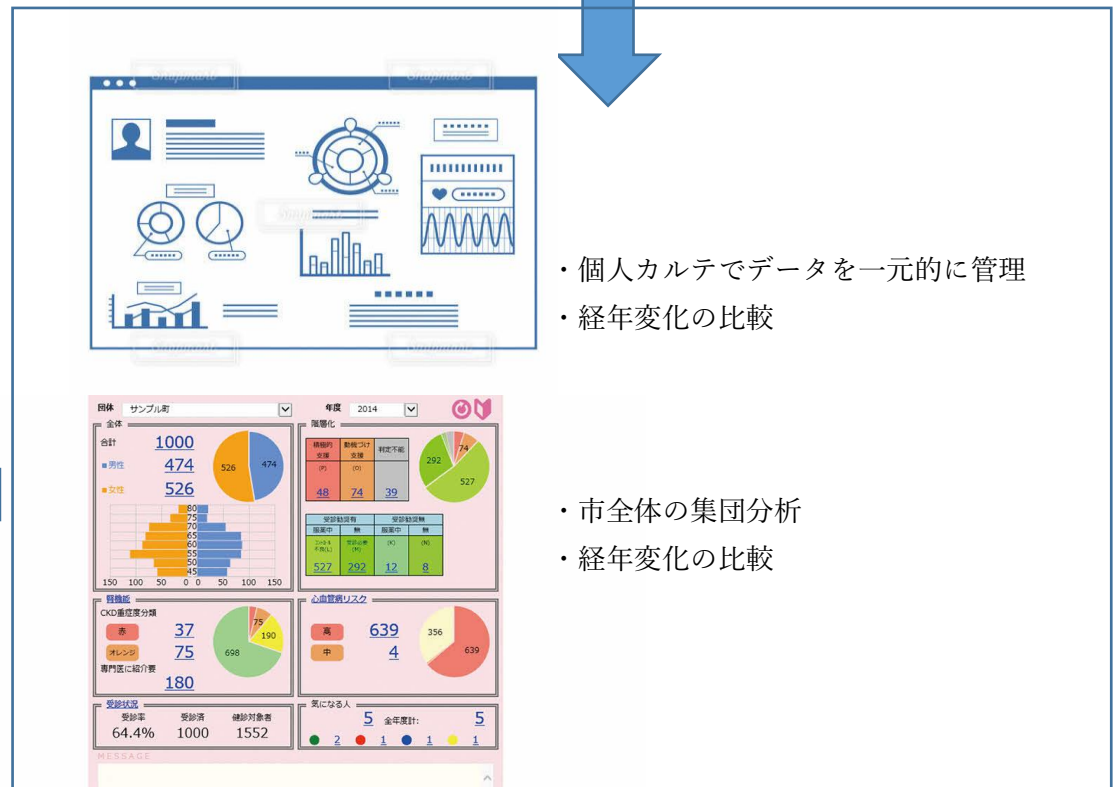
・個人カルテでデータを一元的に管理
・経年変化の比較

団体 サンプル町 年度 2014

全体
合計 1000
■男性 474
■女性 526
526 474
80 75 70 65 60 55 50 45
150 100 50 0 0 50 100 150

階層化
積極的支援 動機づけ支援 判定不能
(P) (O)
48 74 39
292 74 527
受診勧奨有 受診勧奨無
服薬中 無 服薬中 無
コントロール不良(L) 受診必要(M) (K) (N)
527 292 12 8

腎機能
CKD重症度分類
赤 37
オレンジ 75
専門医に紹介要 180
75 190 698

心血管病リスク
高 639
中 4
356 639

受診状況
受診率 受診済 健診対象者
64.4% 1000 1552

気になる人 5 全年度計: 5
2 1 1 1

MESSAGE

・市全体の集団分析
・経年変化の比較